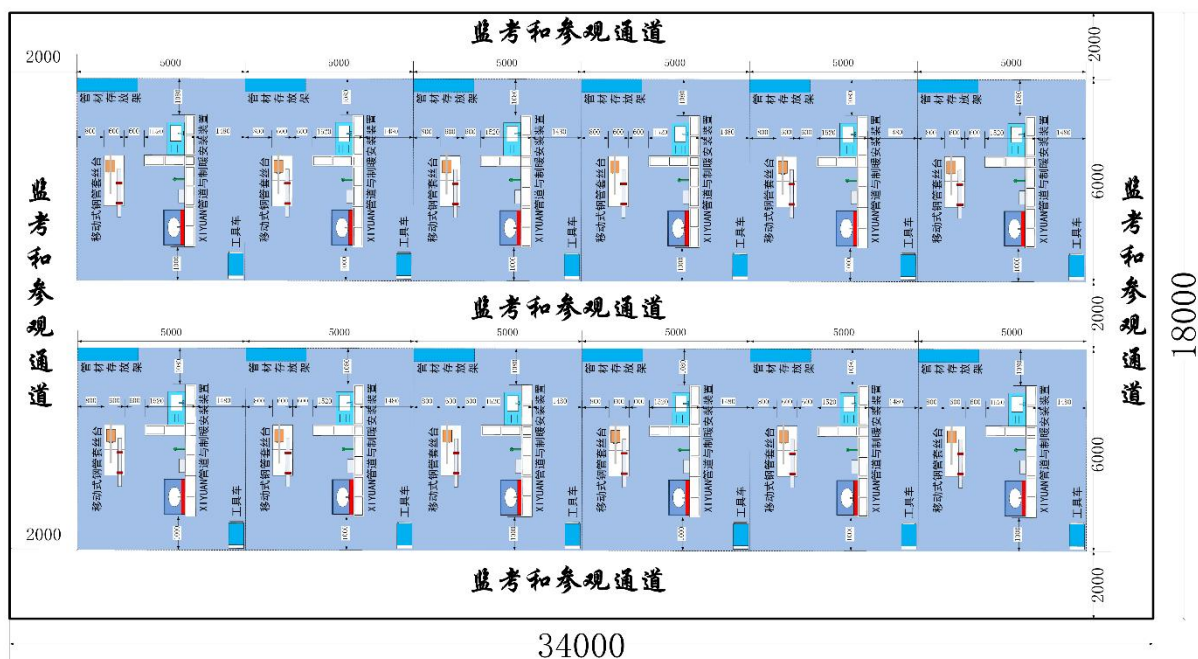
监考和参观通道

2000

2000

5000 5000 5000 5000 5000 5000

管材存放架

移动式钢管套丝台

XIYUAN管道与制暖安装装置

工具车

6000

监考和参观通道

监考和参观通道

2000

5000 5000 5000 5000 5000 5000

管材存放架

移动式钢管套丝台

XIYUAN管道与制暖安装装置

工具车

6000

18000

监考和参观通道

2000

2000

监考和参观通道

34000